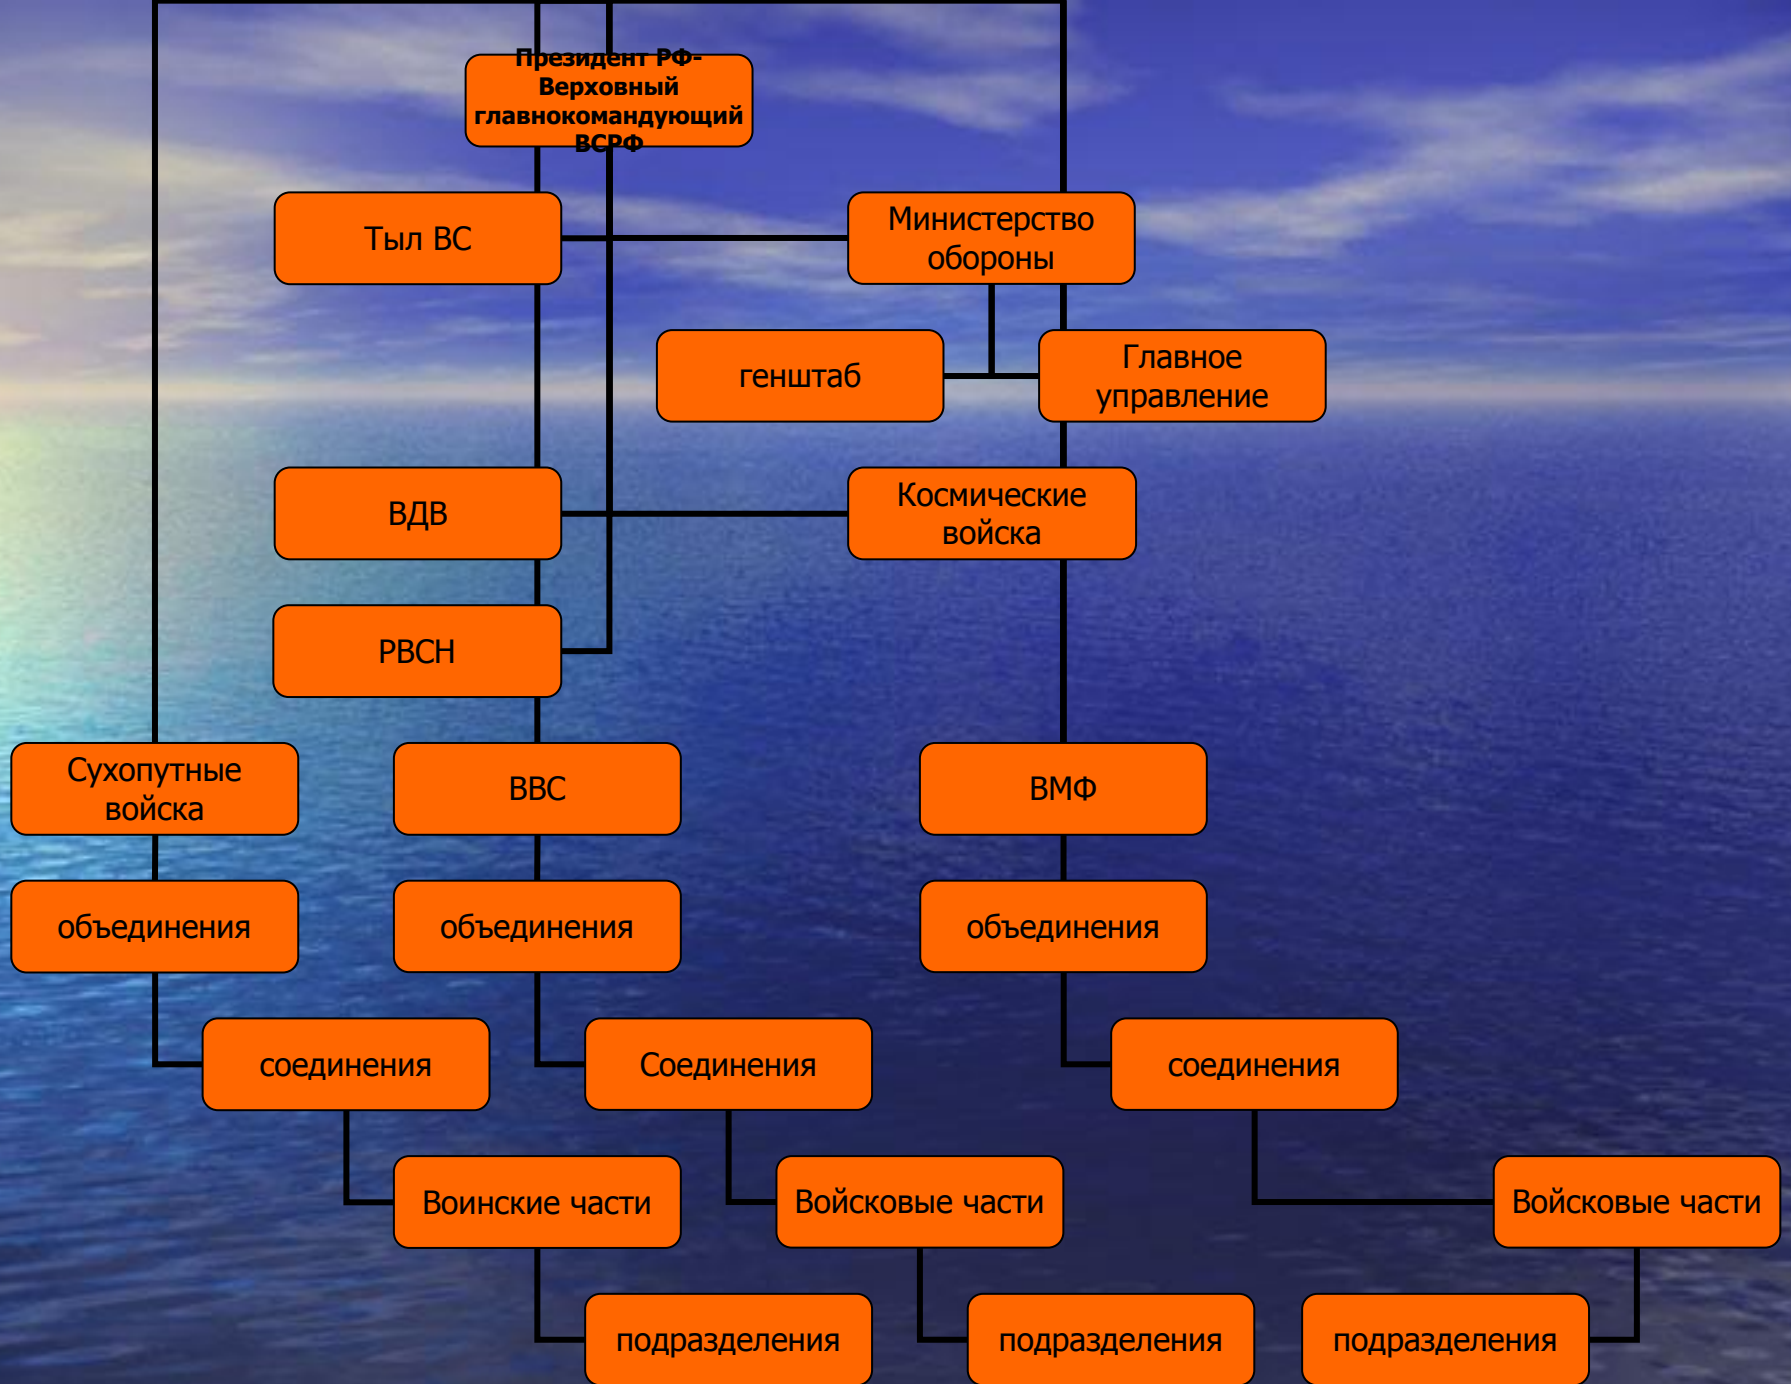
Президент РФ-Верховный главнокомандующий ВСРФ

Тыл ВС

Министерство обороны

генштаб

Главное управление

ВДВ

Космические войска

РВСН

Сухопутные войска

ВВС

ВМФ

объединения

объединения

объединения

соединения

Соединения

соединения

Воинские части

Войсковые части

Войсковые части

подразделения

подразделения

подразделения